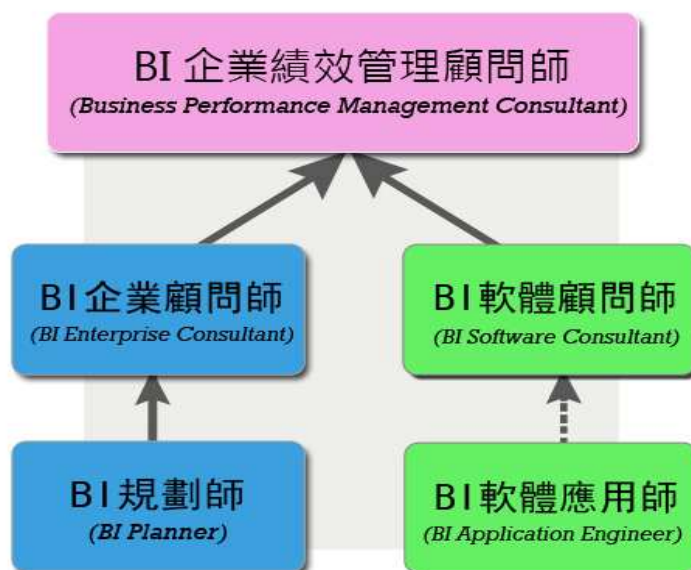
BI 企業績效管理顧問師
(Business Performance Management Consultant)

BI企業顧問師
(BI Enterprise Consultant)

BI軟體顧問師
(BI Software Consultant)

BI規劃師
(BI Planner)

BI軟體應用師
(BI Application Engineer)